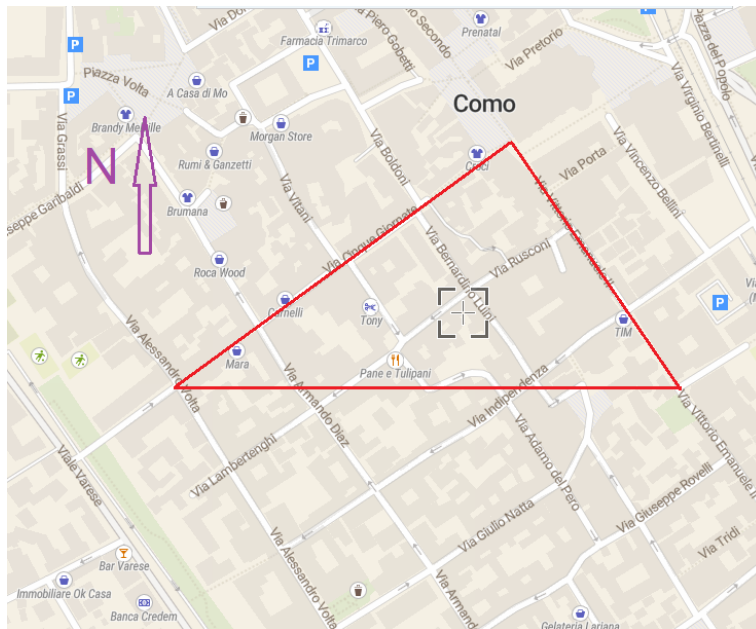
Via Do
Farmacia Trimarco
Via Piero Gobetti
Secondo
Prenatal
Piazza del Popolo
Via Pretorio
Piazza Volta
A Casa di Mo
Como
Via Virginio Bertinelli
Brandy Melville
Morgan Store
N
Via Grassi
Via Boldoni
Via Porta
Via Vincenzo Bellini
Rumi & Ganzetti
Croci
eseppe Garibaldi
Brumana
Via Vitani
Via Cinque Giornate
Via Bernardino Luini
Via Vittorio Emanuele II
Via Rusconi
Roca Wood
Tony
Cornelli
TIM
Via Alessandro Volta
Mara
Pane e Tulipani
Via Armando Diaz
Via Indipendenza
Via Lambertenghi
Via Adamo del Pero
Via Vittorio Emanuele II
Viale Varese
Via Giulio Natta
Via Giuseppe Rovelli
Bar Varese
Via Tridi
Via Alessandro Volta
Immobiliare Ok Casa
Via Armand
Banca Credem
Gelateria Lariana